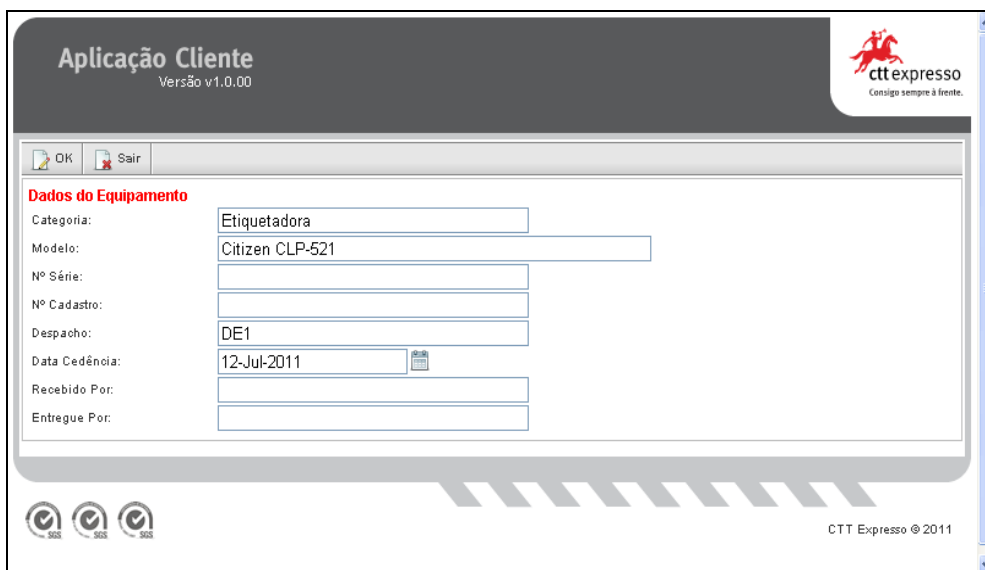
Aplicação Cliente
Versão v1.0.00

ctt expresso
Consigo sempre à frente.

OK Sair

Dados do Equipamento

| | |
|---|---|
| Categoria: | Etiquetadora |
| Modelo: | Citizen CLP-521 |
| Nº Série: | |
| Nº Cadastro: | |
| Despacho: | DE1 |
| Data Cedência: | 12-Jul-2011 |
| Recebido Por: | |
| Entregue Por: | |

SGS SGS SGS

CTT Expresso @ 2011